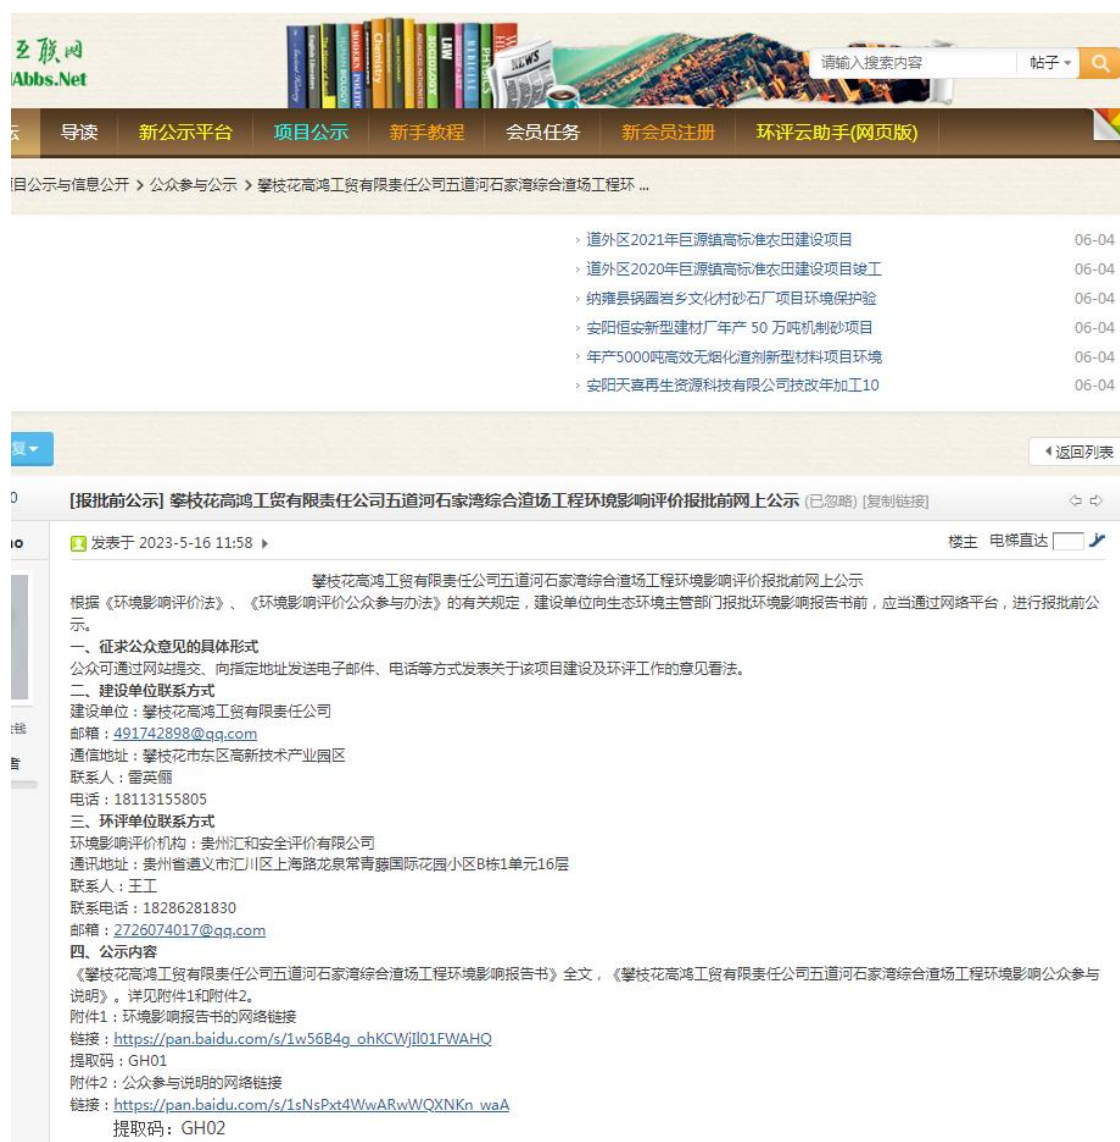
互联网
Abbs.Net

请输入搜索内容
帖子

导读 新公示平台 项目公示 新手教程 会员任务 新会员注册 环评云助手(网页版)

目公示与信息公开 › 公众参与公示 › 攀枝花高鸿工贸有限责任公司五道河石家湾综合渣场工程环 ...

› 道外区2021年巨源镇高标准农田建设项目 06-04
› 道外区2020年巨源镇高标准农田建设项目竣工 06-04
› 纳雍县锅圈岩乡文化村砂石厂项目环境保护验 06-04
› 安阳恒安新型建材厂年产 50 万吨机制砂项目 06-04
› 年产5000吨高效无烟化渣剂新型材料项目环境 06-04
› 安阳天喜再生资源科技有限公司技改年加工10 06-04

复
返回列表

[报批前公示] 攀枝花高鸿工贸有限责任公司五道河石家湾综合渣场工程环境影响评价报批前网上公示 (已忽略) [复制链接]

发表于 2023-5-16 11:58
楼主 电梯直达

攀枝花高鸿工贸有限责任公司五道河石家湾综合渣场工程环境影响评价报批前网上公示
根据《环境影响评价法》、《环境影响评价公众参与办法》的有关规定，建设单位向生态环境主管部门报批环境影响报告书前，应当通过网络平台，进行报批前公示。
一、征求公众意见的具体形式
公众可通过网站提交、向指定地址发送电子邮件、电话等方式发表关于该项目建设及环评工作的意见看法。
二、建设单位联系方式
建设单位：攀枝花高鸿工贸有限责任公司
邮箱：491742898@qq.com
通信地址：攀枝花市东区高新技术产业园区
联系人：雷英俪
电话：18113155805
三、环评单位联系方式
环境影响评价机构：贵州汇和安全评价有限公司
通讯地址：贵州省遵义市汇川区上海路龙泉常青藤国际花园小区B栋1单元16层
联系人：王工
联系电话：18286281830
邮箱：2726074017@qq.com
四、公示内容
《攀枝花高鸿工贸有限责任公司五道河石家湾综合渣场工程环境影响报告书》全文，《攀枝花高鸿工贸有限责任公司五道河石家湾综合渣场工程环境影响公众参与说明》。详见附件1和附件2。
附件1：环境影响报告书的网络链接
链接：https://pan.baidu.com/s/1w56B4g_ohKCWjIl01FWAHQ
提取码：GH01
附件2：公众参与说明的网络链接
链接：https://pan.baidu.com/s/1sNsPxt4WwARwWQXNKn_waA
提取码：GH02